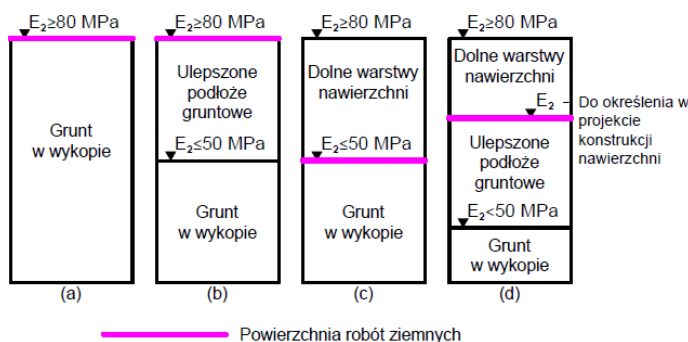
$E_2 \geq 80$ MPa

Grunt w wykopie

(a)

$E_2 \geq 80$ MPa

Ulepszone podłoże gruntowe

$E_2 \leq 50$ MPa

Grunt w wykopie

(b)

$E_2 \geq 80$ MPa

Dolne warstwy nawierzchni

$E_2 \leq 50$ MPa

Grunt w wykopie

(c)

$E_2 \geq 80$ MPa

Dolne warstwy nawierzchni

$E_2$ – Do określenia w projekcie konstrukcji nawierzchni

Ulepszone podłoże gruntowe

$E_2 < 50$ MPa

Grunt w wykopie

(d)

Powierzchnia robót ziemnych